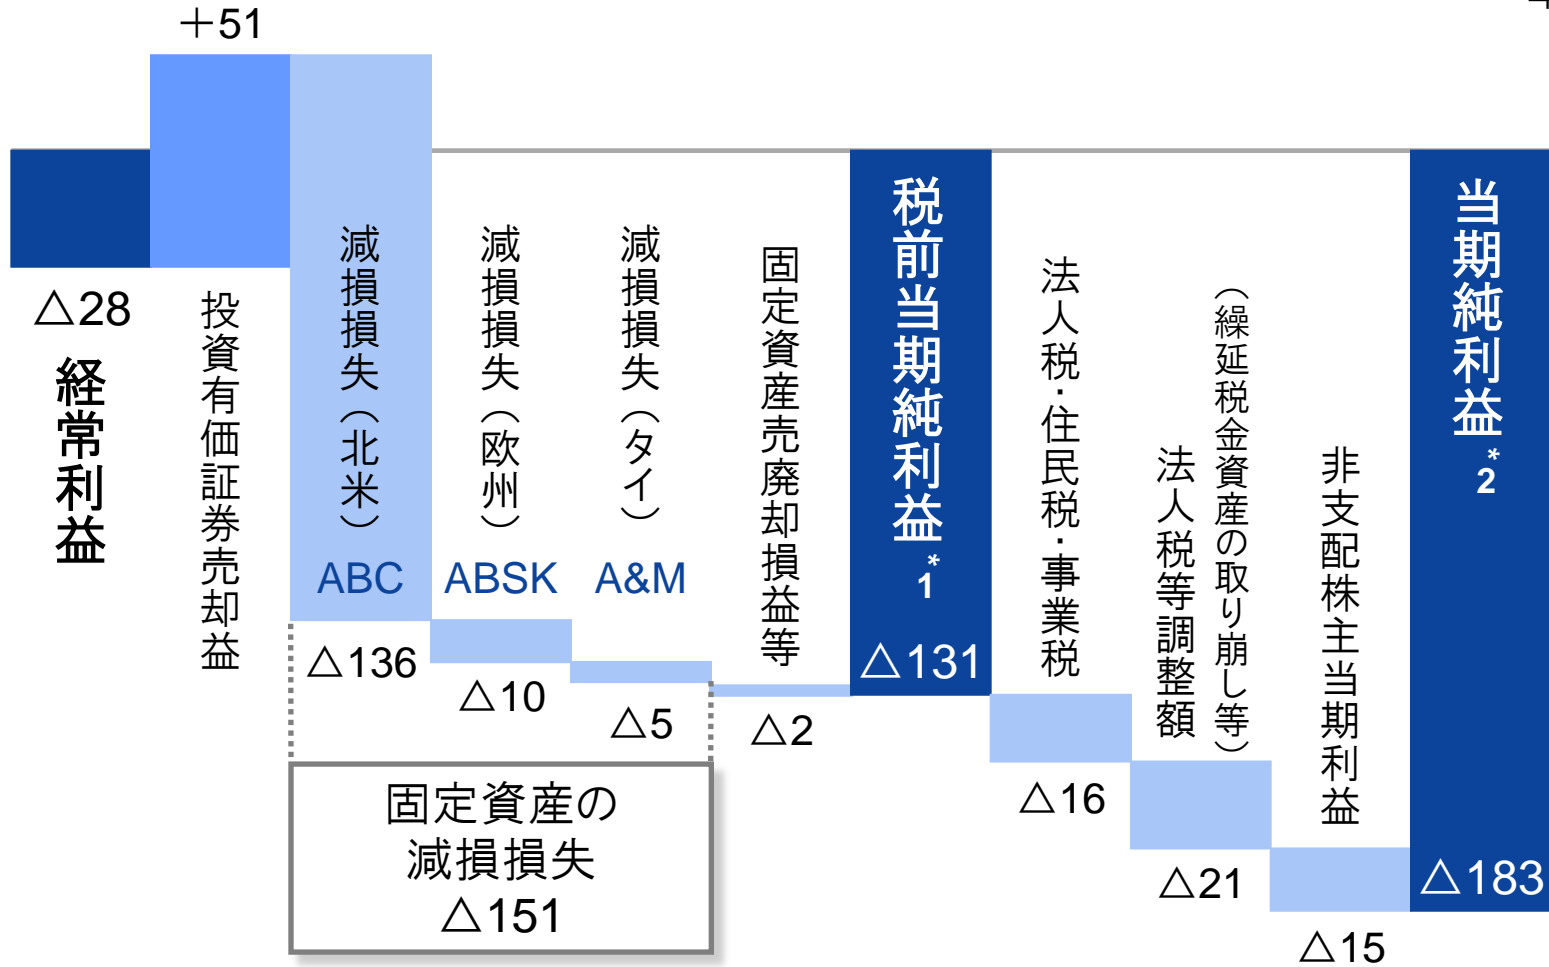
＋51

△28

経常利益

投資有価証券売却益

減損損失（北米）
ABC
△136

減損損失（欧州）
ABSK
△10

減損損失（タイ）
A&M
△5

固定資産の
減損損失
△151

固定資産売廃却損益等
△2

税前当期純利益*1
△131

法人税・住民税・事業税
△16

法人税等調整額
（繰延税金資産の取り崩し等）
△21

非支配株主当期利益
△15

当期純利益*2
△183